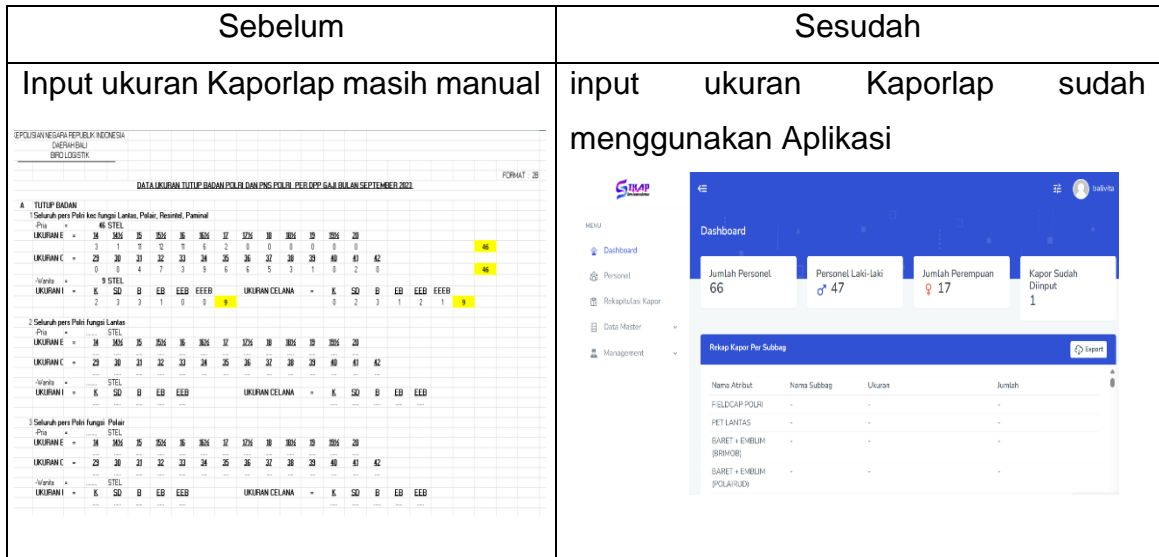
| Sebelum | Sesudah |
|---|---|
| Input ukuran Kaporlap masih manual | input ukuran Kaporlap sudah menggunakan Aplikasi |

KEPOLISIAN NEGARA REPUBLIK INDONESIA
DAERAH BALI
BIRO LOGISTIK

FORMAT : 28

DATA UKURAN TUTUP BADAN POLRI DAN PNS POLRI PER DPP GAJI BULAN SEPTEMBER 2023

A TUTUP BADAN
1 Seluruh pers Polri kec fungsi Lantas, Polair, Resintel, Paminal
-Pria = 46 STEL
UKURAN B = 14 14½ 15 15½ 16 16½ 17 17½ 18 18½ 19 19½ 20
3 1 11 12 11 6 2 0 0 0 0 0 0 46
UKURAN C = 29 30 31 32 33 34 35 36 37 38 39 40 41 42
0 0 4 7 3 9 6 6 5 3 1 0 2 0 46
-Wanita = 9 STEL
UKURAN I = K SD B EB EEB EEEB UKURAN CELANA = K SD B EB EEB EEEB
2 3 3 1 0 0 9 0 2 3 1 2 1 9

2 Seluruh pers Polri fungsi Lantas
-Pria = STEL
UKURAN B = 14 14½ 15 15½ 16 16½ 17 17½ 18 18½ 19 19½ 20
UKURAN C = 29 30 31 32 33 34 35 36 37 38 39 40 41 42
-Wanita = STEL
UKURAN I = K SD B EB EEB UKURAN CELANA = K SD B EB EEB

3 Seluruh pers Polri fungsi Polair
-Pria = STEL
UKURAN B = 14 14½ 15 15½ 16 16½ 17 17½ 18 18½ 19 19½ 20
UKURAN C = 29 30 31 32 33 34 35 36 37 38 39 40 41 42
-Wanita = STEL
UKURAN I = K SD B EB EEB UKURAN CELANA = K SD B EB EEB

SIKAP
balivita
MENU
Dashboard
Personel
Rekapitulasi Kapor
Data Master
Management

Dashboard
Jumlah Personel 66
Personel Laki-laki ♂ 47
Jumlah Perempuan ♀ 17
Kapor Sudah Diinput 1

Rekap Kapor Per Subbag
Export

| Nama Atribut | Nama Subbag | Ukuran | Jumlah |
|---|---|---|---|
| FIELDCAP POLRI | - | - | - |
| PET LANTAS | - | - | - |
| BARET + EMBLIM (BRIMOB) | - | - | - |
| BARET + EMBLIM (POLAIRUD) | - | - | - |